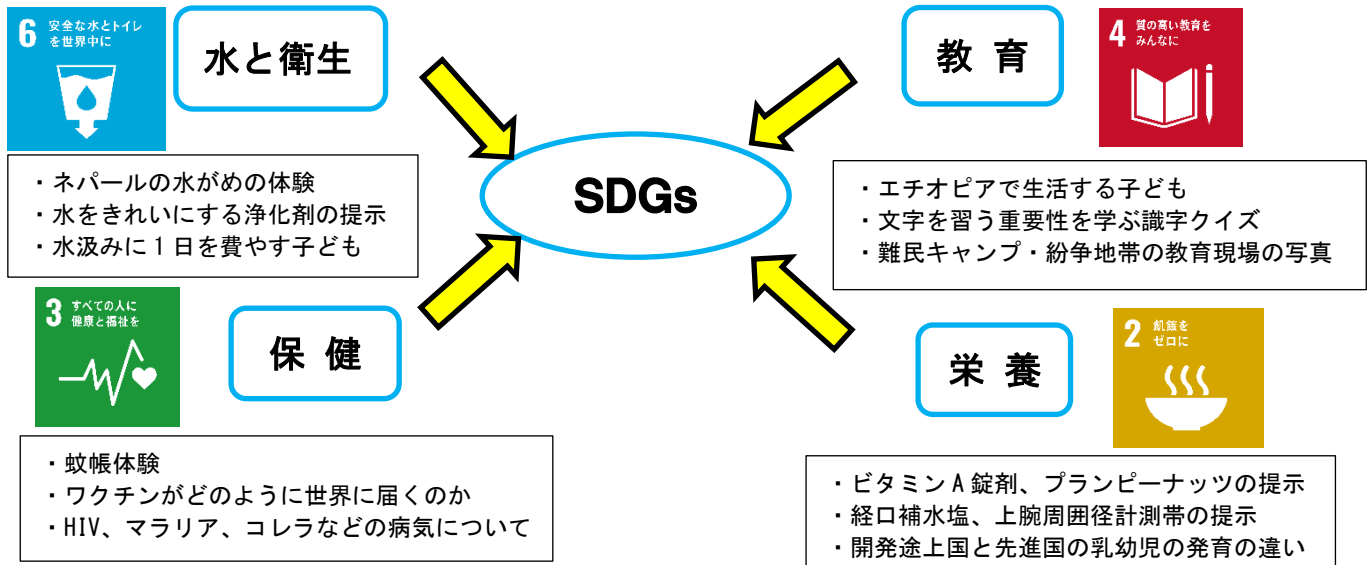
6 安全な水とトイレを世界中に

水と衛生

・ネパールの水がめの体験
・水をきれいにする浄化剤の提示
・水汲みに１日を費やす子ども

教 育

4 質の高い教育をみんなに

・エチオピアで生活する子ども
・文字を習う重要性を学ぶ識字クイズ
・難民キャンプ・紛争地帯の教育現場の写真

SDGs

3 すべての人に健康と福祉を

保 健

・蚊帳体験
・ワクチンがどのように世界に届くのか
・HIV、マラリア、コレラなどの病気について

栄 養

2 飢餓をゼロに

・ビタミンＡ錠剤、プランピーナッツの提示
・経口補水塩、上腕周囲径計測帯の提示
・開発途上国と先進国の乳幼児の発育の違い